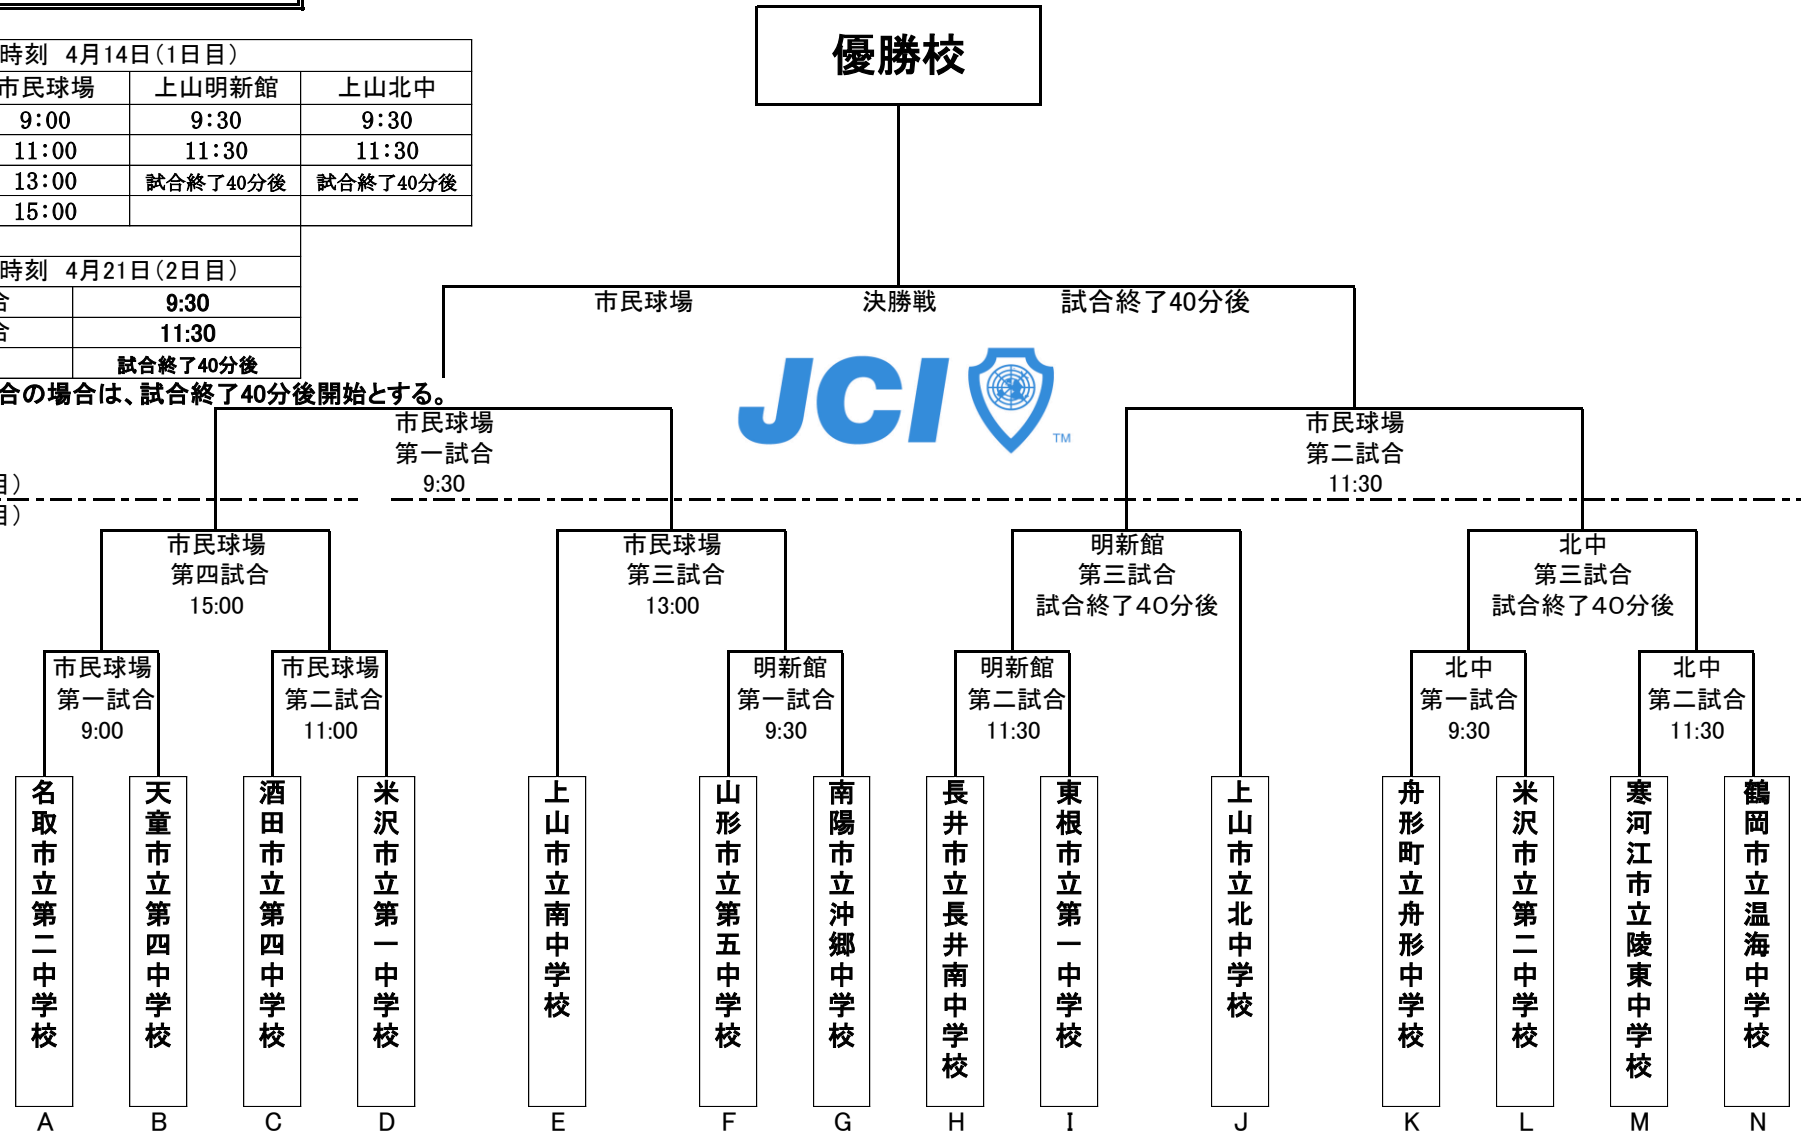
時刻　4月14日（1日目）

| 市民球場 | 上山明新館 | 上山北中 |
|---|---|---|
| 9:00 | 9:30 | 9:30 |
| 11:00 | 11:30 | 11:30 |
| 13:00 | 試合終了40分後 | 試合終了40分後 |
| 15:00 | | |

時刻　4月21日（2日目）

| 合 | 9:30 |
|---|---|
| 合 | 11:30 |
| | 試合終了40分後 |

合の場合は、試合終了40分後開始とする。

優勝校

市民球場　決勝戦　試合終了40分後

JCI ™

市民球場 第一試合 9:30

市民球場 第二試合 11:30

目）
目）

市民球場 第四試合 15:00

市民球場 第三試合 13:00

明新館 第三試合 試合終了40分後

北中 第三試合 試合終了40分後

市民球場 第一試合 9:00

市民球場 第二試合 11:00

明新館 第一試合 9:30

明新館 第二試合 11:30

北中 第一試合 9:30

北中 第二試合 11:30

名取市立第二中学校
A
天童市立第四中学校
B
酒田市立第四中学校
C
米沢市立第一中学校
D
上山市立南中学校
E
山形市立第五中学校
F
南陽市立沖郷中学校
G
長井市立長井南中学校
H
東根市立第一中学校
I
上山市立北中学校
J
舟形町立舟形中学校
K
米沢市立第二中学校
L
寒河江市立陵東中学校
M
鶴岡市立温海中学校
N